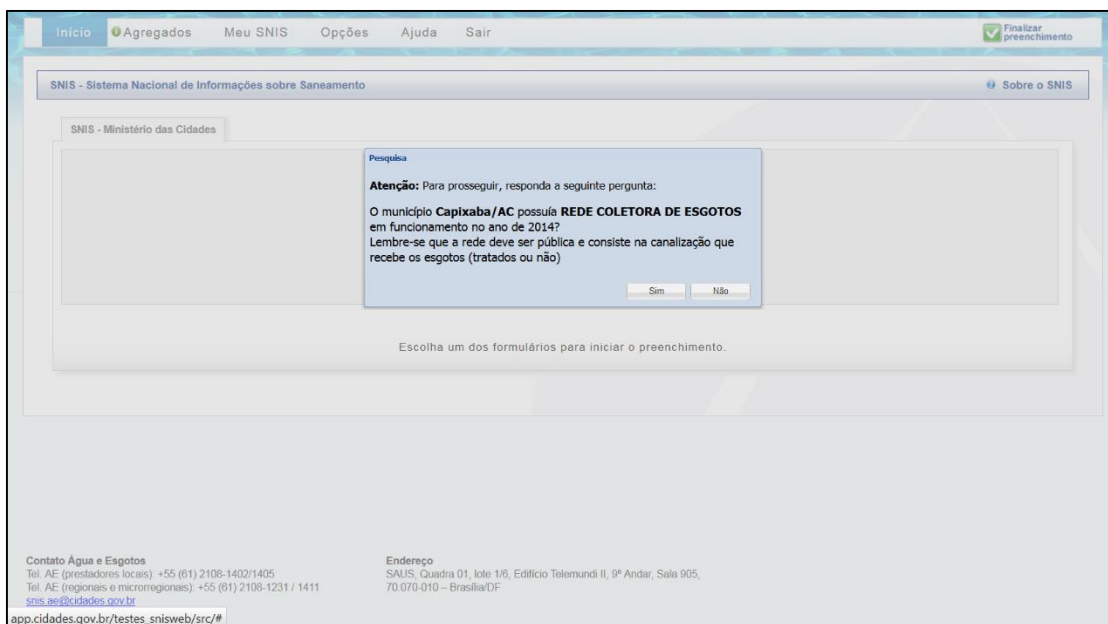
Início Agregados Meu SNIS Opções Ajuda Sair

Finalizar preenchimento

SNIS - Sistema Nacional de Informações sobre Saneamento

Sobre o SNIS

SNIS - Ministério das Cidades

Pesquisa

**Atenção:** Para prosseguir, responda a seguinte pergunta:

O município **Capixaba/AC** possuía **REDE COLETORA DE ESGOTOS** em funcionamento no ano de 2014?
Lembre-se que a rede deve ser pública e consiste na canalização que recebe os esgotos (tratados ou não)

Sim Não

Escolha um dos formulários para iniciar o preenchimento.

Contato Água e Esgotos
Tel. AE (prestadores locais): +55 (61) 2108-1402/1405
Tel. AE (regionais e microrregionais): +55 (61) 2108-1231 / 1411
snis.ae@cidades.gov.br

Endereço
SAUS, Quadra 01, lote 1/6, Edifício Telemundi II, 9º Andar, Sala 905, 70.070-010 – Brasília/DF

app.cidades.gov.br/testes_snisweb/src/#